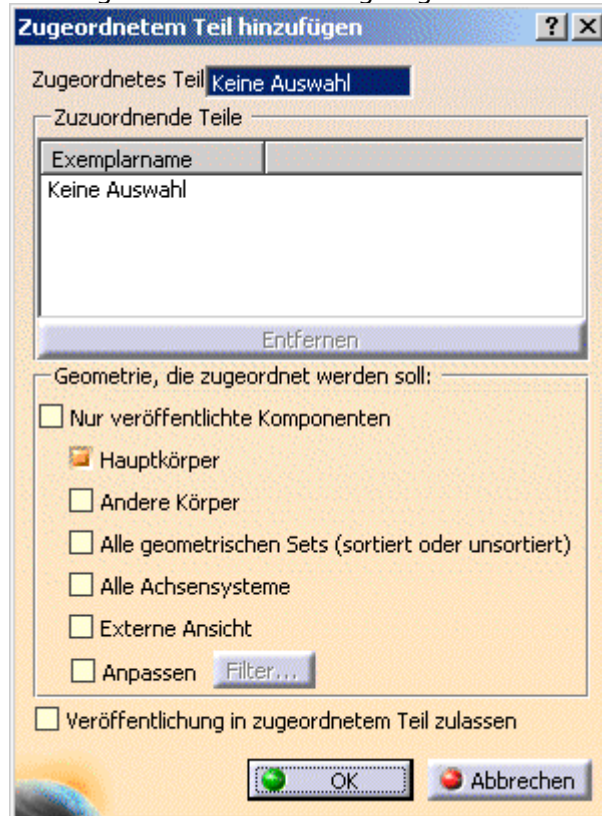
Zugeordnetem Teil hinzufügen

?

X

Zugeordnetes Teil Keine Auswahl

Zuzuordnende Teile

| Exemplarname | |
|---|---|
| Keine Auswahl | |

Entfernen

Geometrie, die zugeordnet werden soll:

Nur veröffentlichte Komponenten

Hauptkörper

Andere Körper

Alle geometrischen Sets (sortiert oder unsortiert)

Alle Achsensysteme

Externe Ansicht

Anpassen Filter...

Veröffentlichung in zugeordnetem Teil zulassen

OK

Abbrechen